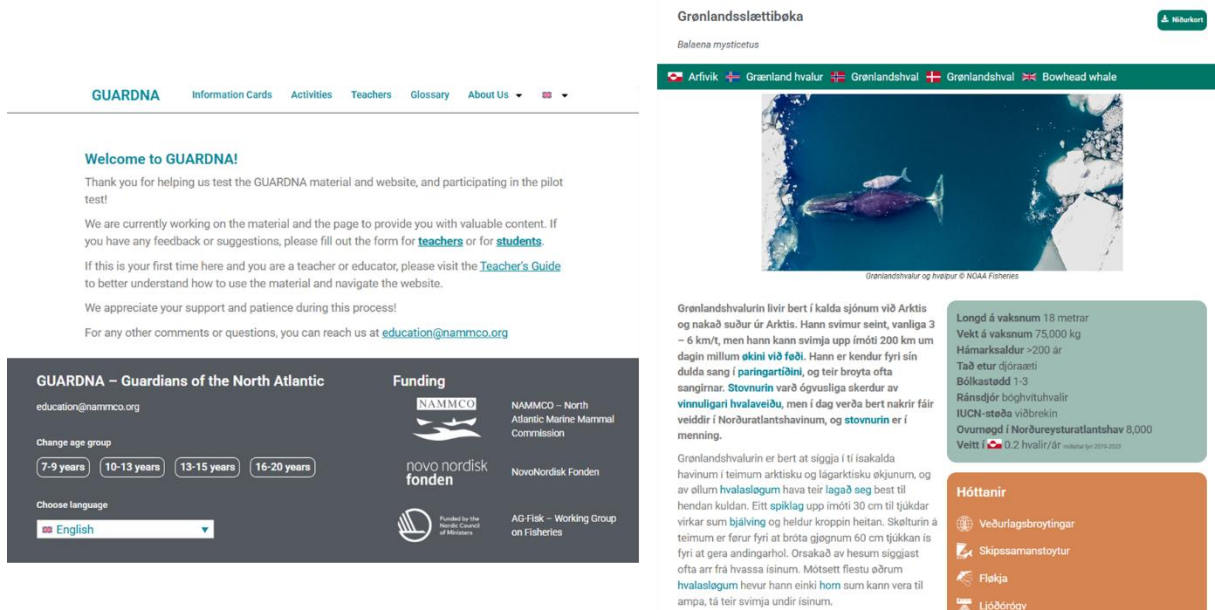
GUARDNA Information Cards Activities Teachers Glossary About Us

Welcome to GUARDNA!

Thank you for helping us test the GUARDNA material and website, and participating in the pilot test!

We are currently working on the material and the page to provide you with valuable content. If you have any feedback or suggestions, please fill out the form for teachers or for students.

If this is your first time here and you are a teacher or educator, please visit the Teacher's Guide to better understand how to use the material and navigate the website.

We appreciate your support and patience during this process!

For any other comments or questions, you can reach us at education@nammco.org

GUARDNA – Guardians of the North Atlantic

education@nammco.org

Change age group

7-9 years 10-13 years 13-15 years 16-20 years

Choose language

English

Funding

NAMMCO

NAMMCO – North Atlantic Marine Mammal Commission

novo nordisk fonden

NovoNordisk Fonden

Funded by the Nordic Council of Ministers

AG-Fisk – Working Group on Fisheries

Grønlandssléttibøka

Niðurkort

Balaena mysticetus

Arfivik Grænland hvalur Grønlandshval Grønlandshval Bowhead whale

Grønlandshvalur og hvølpur © NOAA Fisheries

Grønlandshvalurin livir bert í kalda sjónum við Arktis og nakað suður úr Arktis. Hann svimur seint, vanliga 3 – 6 km/t, men hann kann svimja upp ímóti 200 km um dagin millum økini við føði. Hann er kendur fyri sín dulda sang í paringartíðini, og teir broyta ofta sangirnar. Stovnurin varð ógvusliga skerdur av vinnuligari hvalaveiðu, men í dag verða bert nakrir fáir veiddir í Norðuratlantshavinum, og stovnurin er í menning.

Grønlandshvalurin er bert at síggja í tí ísakalda havinum í teimum arktisku og lágarktisku økjunum, og av øllum hvalasløgum hava teir lagað seg best til hendan kuldan. Eitt spiklag upp ímóti 30 cm til tjúkdar virkar sum bjálving og heldur kroppin heitan. Skølturin á teimum er førur fyri at bróta gjøgnum 60 cm tjúkkan ís fyri at gera andingarhol. Orsakað av hesum siggjast ofta arr frá hvassa ísinum. Mótsett flestu øðrum hvalasløgum hevur hann einki horn sum kann vera til ampa, tá teir svimja undir ísinum.

Longd á vaksnum 18 metrar
Vekt á vaksnum 75,000 kg
Hámarksaldur >200 ár
Tað etur djóraæti
Bólkastødd 1-3
Ránsdjór bóghvituhvalir
IUCN-støða viðbrekin
Ovurnøgd í Norðureysturatlantshav 8,000
Veitt í 0.2 hvalir/ár miðaltal fyri 2019-2023

Hóttanir

Veðurlagsbroytingar
Skipssamanstoytur
Fløkja
Ljóðórógv